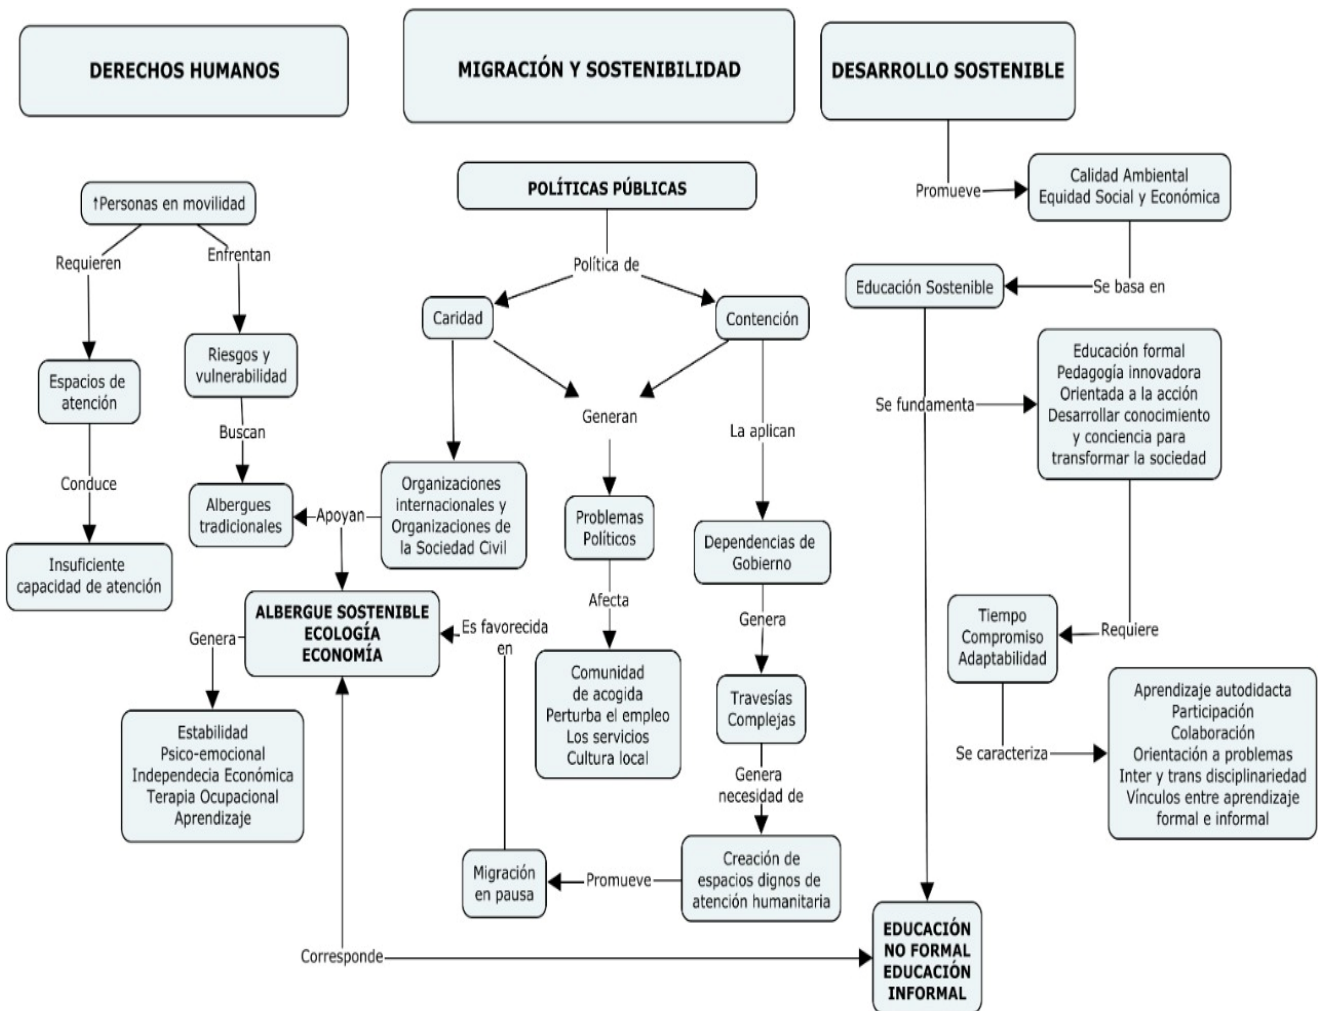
DERECHOS HUMANOS

MIGRACIÓN Y SOSTENIBILIDAD

DESARROLLO SOSTENIBLE

↑Personas en movilidad

Requieren

Enfrentan

Espacios de atención

Riesgos y vulnerabilidad

Buscan

Conduce

Albergues tradicionales

Insuficiente capacidad de atención

POLÍTICAS PÚBLICAS

Política de

Caridad

Contención

Generan

La aplican

Organizaciones internacionales y Organizaciones de la Sociedad Civil

Apoyan

Problemas Políticos

Afecta

Dependencias de Gobierno

Genera

ALBERGUE SOSTENIBLE ECOLOGÍA ECONOMÍA

Es favorecida en

Genera

Comunidad de acogida Perturba el empleo Los servicios Cultura local

Travesías Complejas

Genera necesidad de

Estabilidad Psico-emocional Independecia Económica Terapia Ocupacional Aprendizaje

Migración en pausa

Promueve

Creación de espacios dignos de atención humanitaria

Corresponde

EDUCACIÓN NO FORMAL EDUCACIÓN INFORMAL

Promueve

Calidad Ambiental Equidad Social y Económica

Educación Sostenible

Se basa en

Se fundamenta

Educación formal Pedagogía innovadora Orientada a la acción Desarrollar conocimiento y conciencia para transformar la sociedad

Tiempo Compromiso Adaptabilidad

Requiere

Se caracteriza

Aprendizaje autodidacta Participación Colaboración Orientación a problemas Inter y trans disciplinariedad Vínculos entre aprendizaje formal e informal